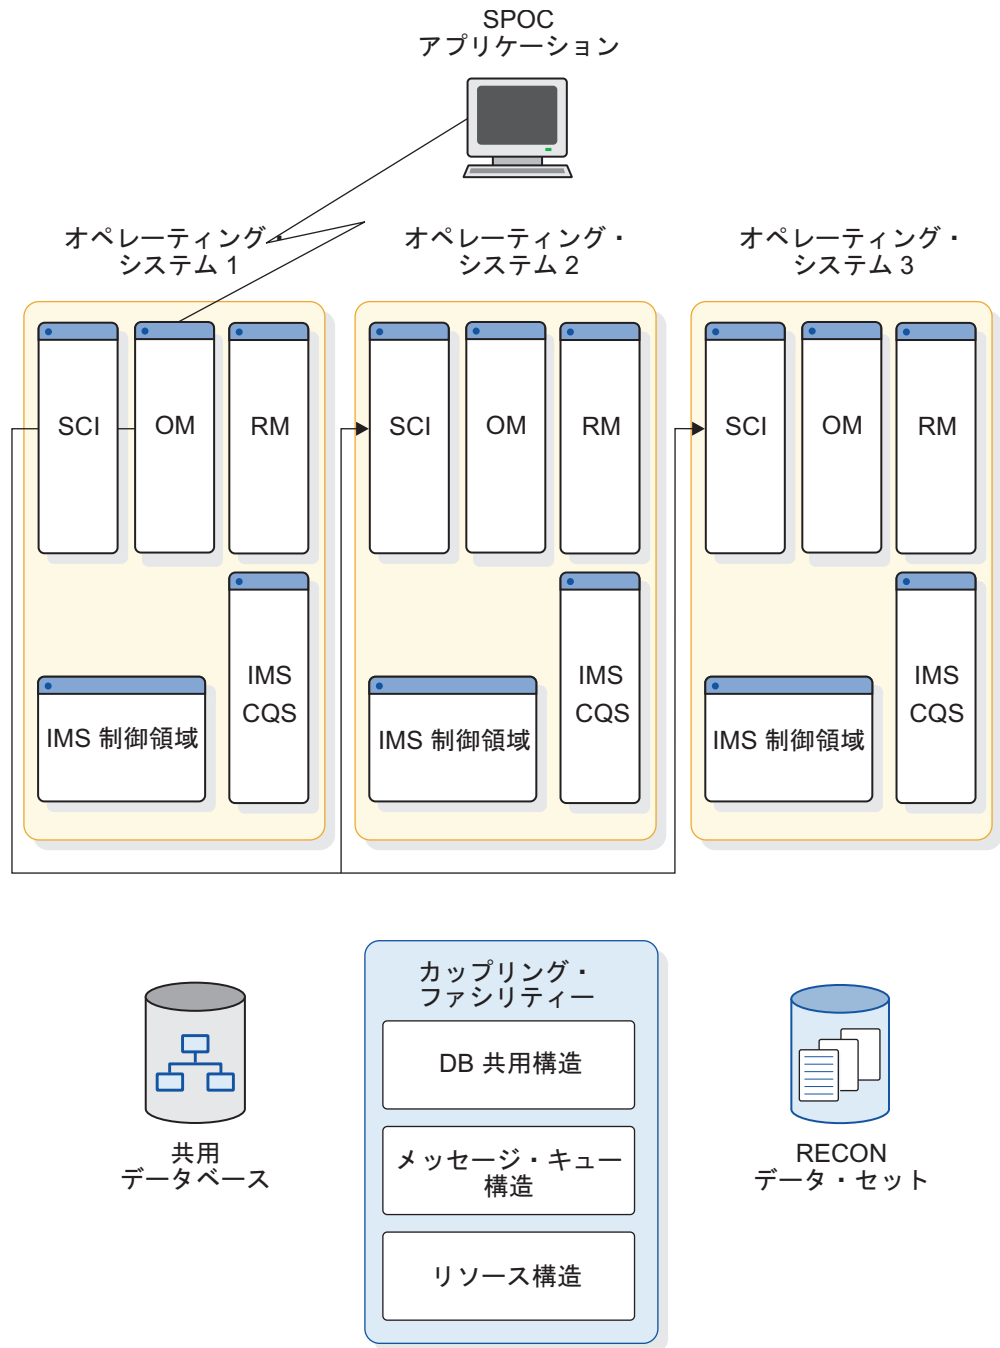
SPOC
アプリケーション

オペレーティング
システム 1

オペレーティング・
システム 2

オペレーティング・
システム 3

SCI

OM

RM

IMS
CQS

IMS 制御領域

SCI

OM

RM

IMS
CQS

IMS 制御領域

SCI

OM

RM

IMS
CQS

IMS 制御領域

共用
データベース

カップリング・
ファシリティー

DB 共用構造

メッセージ・キュー
構造

リソース構造

RECON
データ・セット